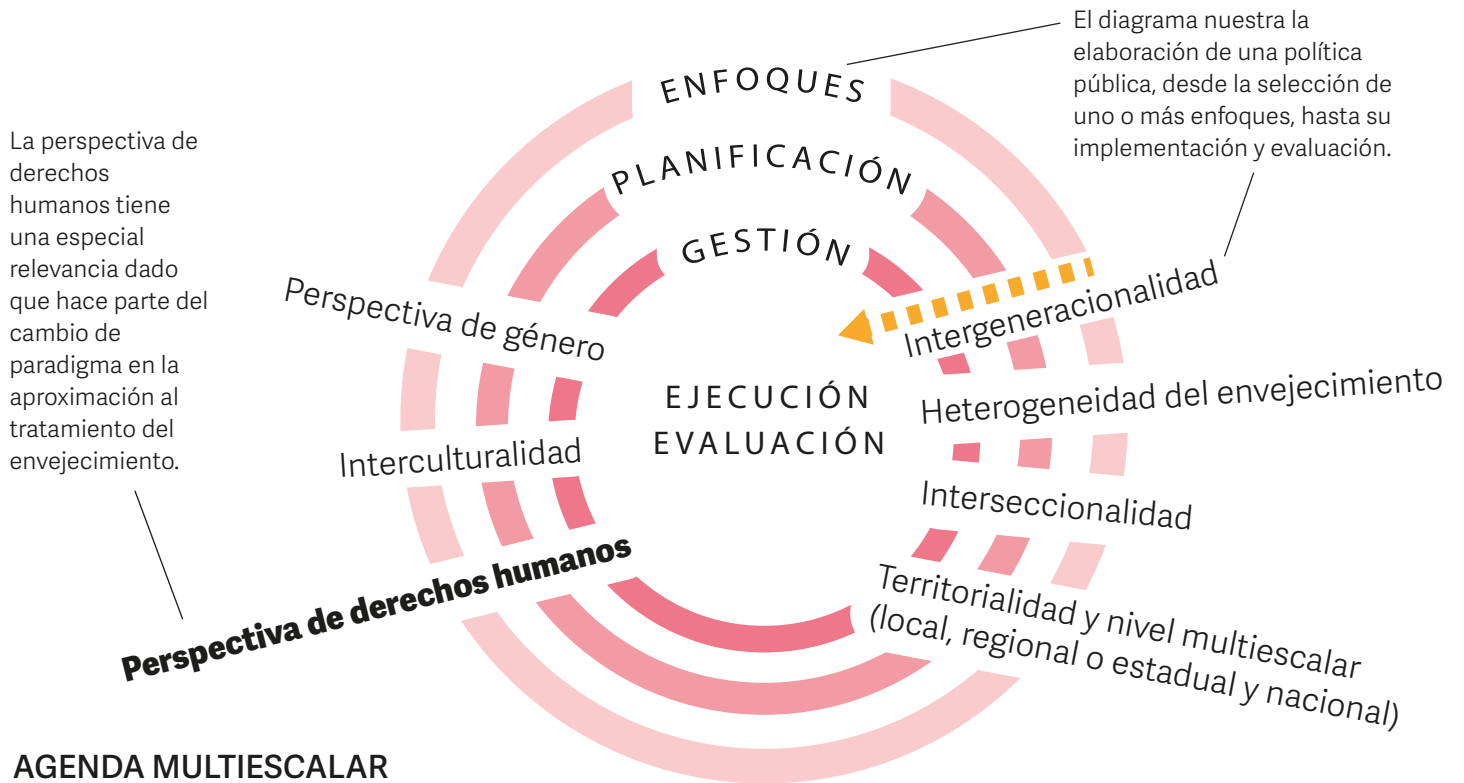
El diagrama nuestra la elaboración de una política pública, desde la selección de uno o más enfoques, hasta su implementación y evaluación.

La perspectiva de derechos humanos tiene una especial relevancia dado que hace parte del cambio de paradigma en la aproximación al tratamiento del envejecimiento.

ENFOQUES

PLANIFICACIÓN

GESTIÓN

EJECUCIÓN
EVALUACIÓN

Perspectiva de género

Interculturalidad

Perspectiva de derechos humanos

Intergeneracionalidad

Heterogeneidad del envejecimiento

Interseccionalidad

Territorialidad y nivel multiescalar (local, regional o estadual y nacional)

AGENDA MULTIESCALAR